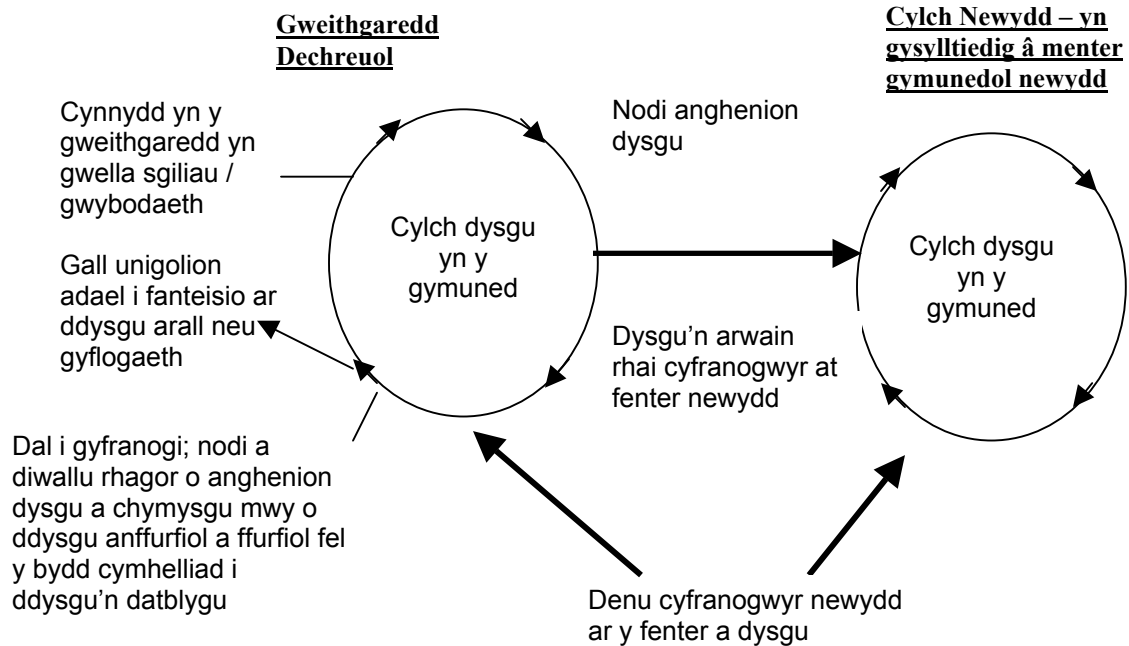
Gweithgaredd Dechreuol

Cylch Newydd – yn gysylltiedig â menter gymunedol newydd

Cynnydd yn y gweithgaredd yn gwella sgiliau / gwybodaeth

Nodi anghenion dysgu

Cylch dysgu yn y gymuned

Cylch dysgu yn y gymuned

Gall unigolion adael i fanteisio ar ddysgu arall neu gyflogaeth

Dysgu'n arwain rhai cyfranogwyr at fenter newydd

Dal i gyfranogi; nodi a diwallu rhagor o anghenion dysgu a chymysgu mwy o ddysgu anffurfiol a ffurfiol fel y bydd cymhelliad i ddysgu'n datblygu

Denu cyfranogwyr newydd ar y fenter a dysgu